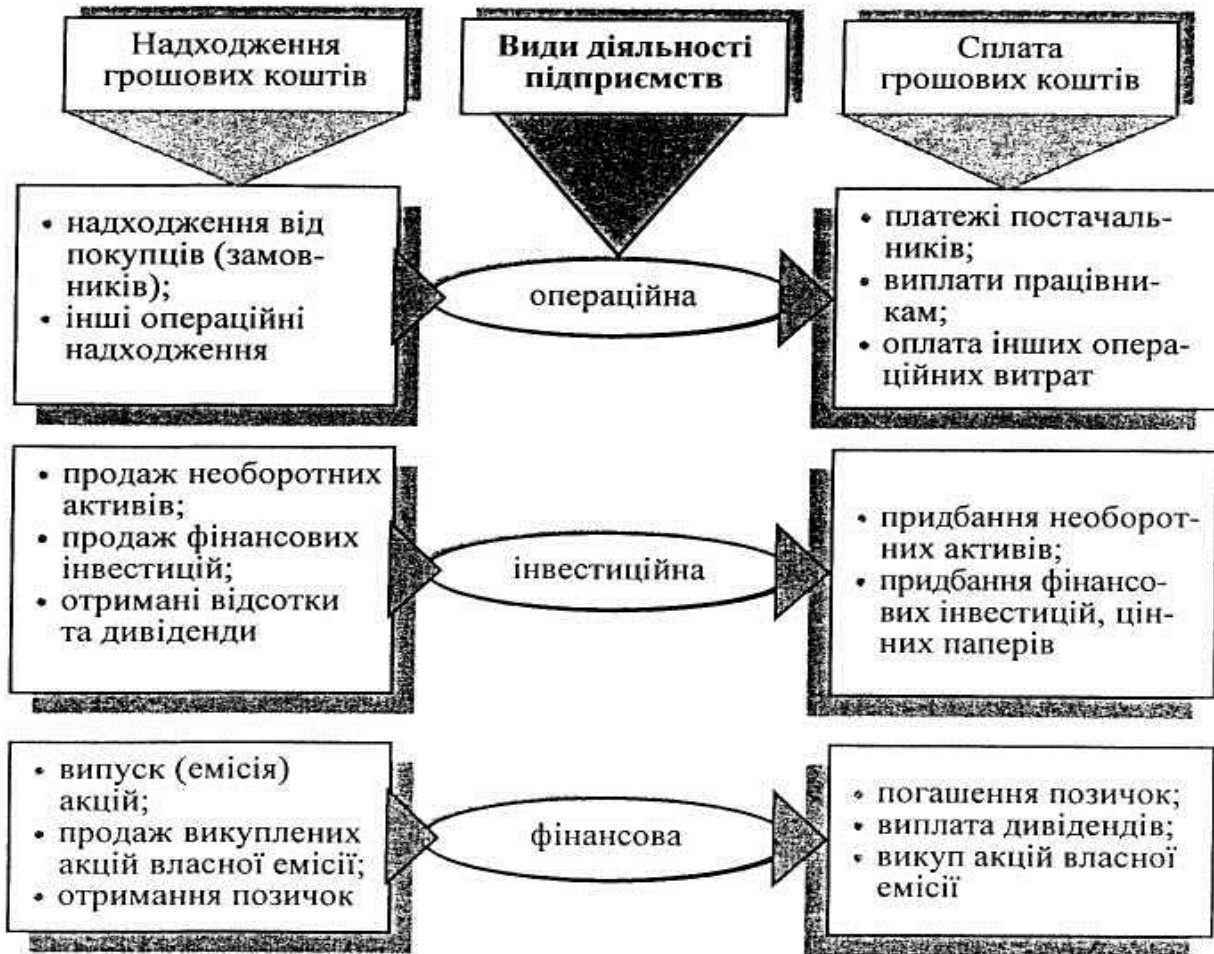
Надходження грошових коштів

Види діяльності підприємств

Сплата грошових коштів

• надходження від покупців (замовників);
• інші операційні надходження

операційна

• платежі постачальників;
• виплати працівникам;
• оплата інших операційних витрат

• продаж необоротних активів;
• продаж фінансових інвестицій;
• отримані відсотки та дивіденди

інвестиційна

• придбання необоротних активів;
• придбання фінансових інвестицій, цінних паперів

• випуск (емісія) акцій;
• продаж викуплених акцій власної емісії;
• отримання позичок

фінансова

• погашення позичок;
• виплата дивідендів;
• викуп акцій власної емісії